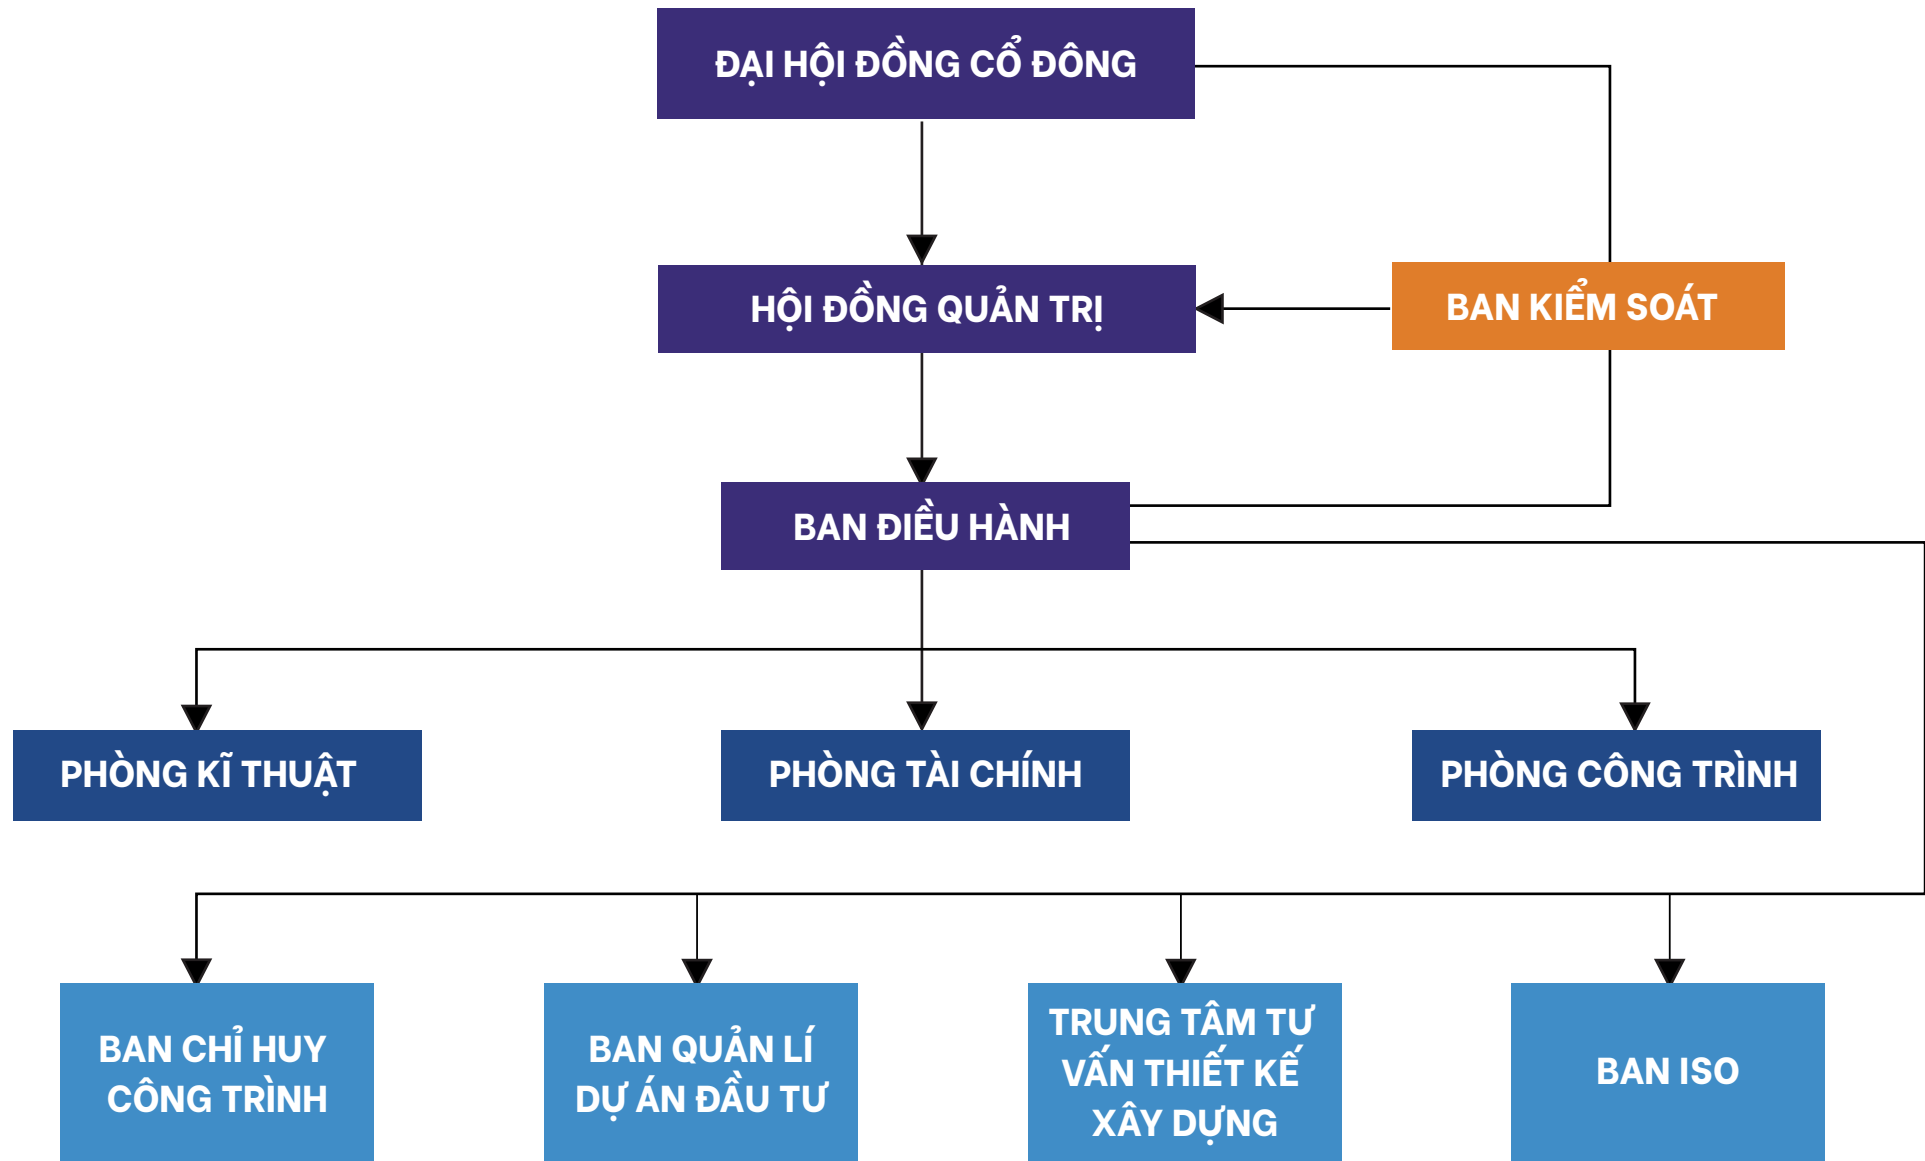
ĐẠI HỘI ĐỒNG CỔ ĐÔNG

HỘI ĐỒNG QUẢN TRỊ

BAN KIỂM SOÁT

BAN ĐIỀU HÀNH

PHÒNG KĨ THUẬT

PHÒNG TÀI CHÍNH

PHÒNG CÔNG TRÌNH

BAN CHỈ HUY CÔNG TRÌNH

BAN QUẢN LÍ DỰ ÁN ĐẦU TƯ

TRUNG TÂM TƯ VẤN THIẾT KẾ XÂY DỰNG

BAN ISO